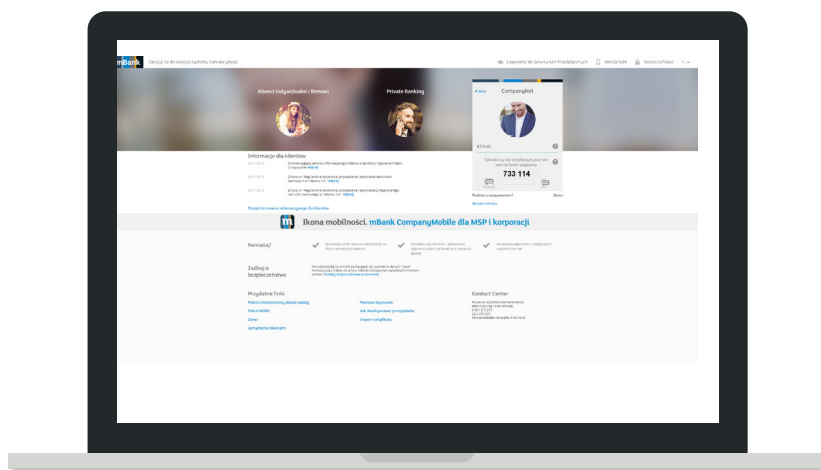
mBank

Zarejestruj się do nowej wersji systemu / Przejdź do innego

Logowanie do serwisu kart przedpłaconych | Wersja SGH | Bezpieczeństwo

Klienci indywidualni i firmowi

Private Banking

Wróć

CompanyNet

Informacje dla klientów

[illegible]

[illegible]

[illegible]

Przejdź do serwisu informacyjnego dla klientów

733 114

Ikona mobilności. mBank CompanyMobile dla MSP i korporacji

Pamiętaj!

Zadbaj o bezpieczeństwo

Przydatne linki

Contact Center